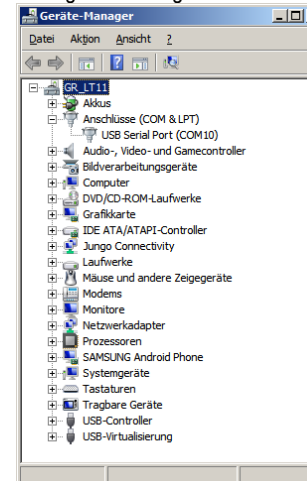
Geräte-Manager

Datei Aktion Ansicht ?

GR_LT11
Akkus
Anschlüsse (COM & LPT)
USB Serial Port (COM10)
Audio-, Video- und Gamecontroller
Bildverarbeitungsgeräte
Computer
DVD/CD-ROM-Laufwerke
Grafikkarte
IDE ATA/ATAPI-Controller
Jungo Connectivity
Laufwerke
Mäuse und andere Zeigegeräte
Modems
Monitore
Netzwerkadapter
Prozessoren
SAMSUNG Android Phone
Systemgeräte
Tastaturen
Tragbare Geräte
USB-Controller
USB-Virtualisierung